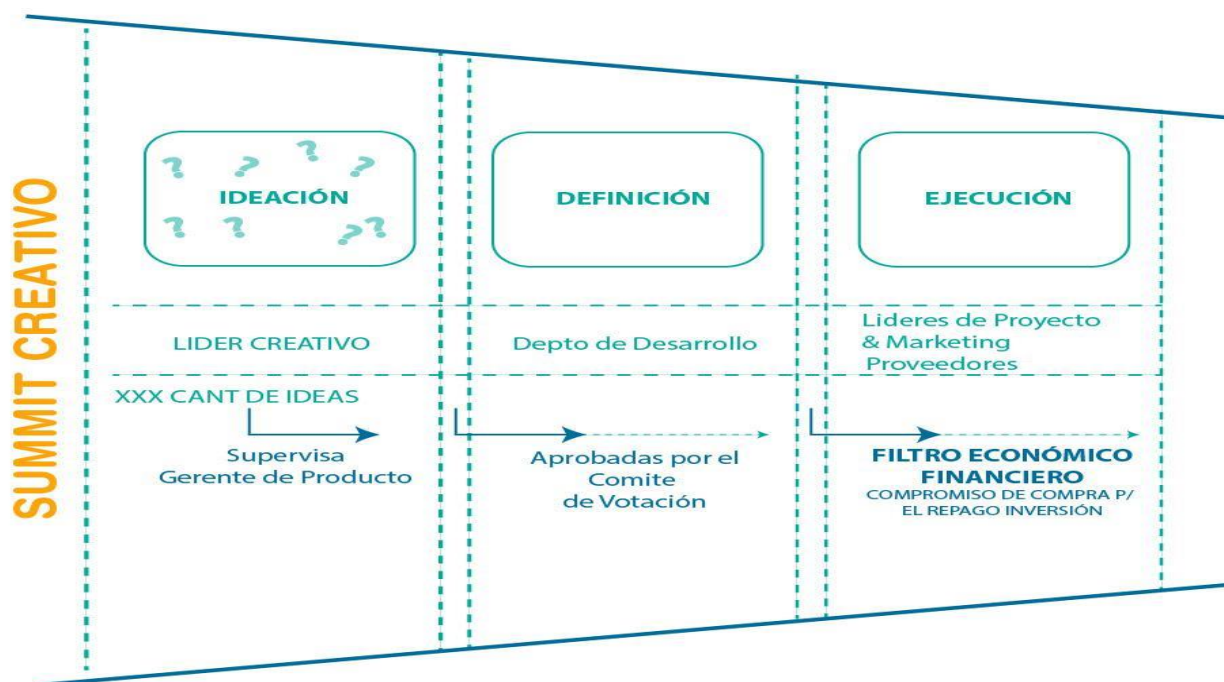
SUMMIT CREATIVO

? ? ? ?
IDEACIÓN
? ? ??

DEFINICIÓN

EJECUCIÓN

LIDER CREATIVO

Depto de Desarrollo

Lideres de Proyecto & Marketing Proveedores

XXX CANT DE IDEAS

Supervisa Gerente de Producto

Aprobadas por el Comite de Votación

FILTRO ECONÓMICO FINANCIERO
COMPROMISO DE COMPRA P/ EL REPAGO INVERSIÓN